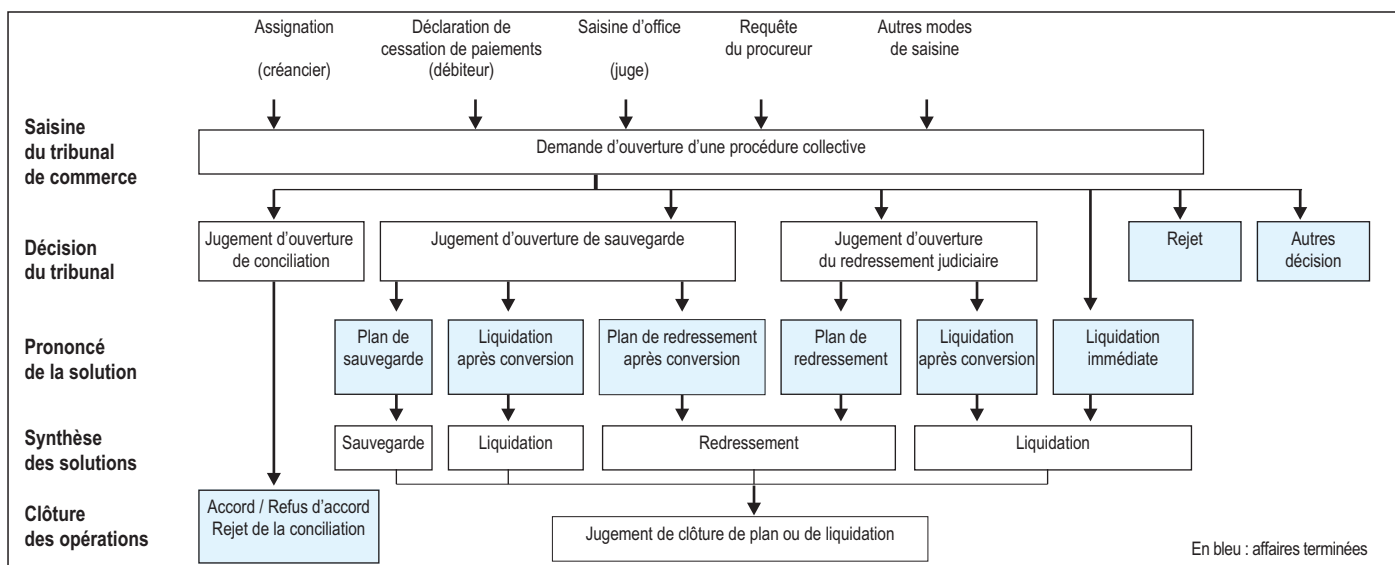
Assignation

(créancier)

Déclaration de cessation de paiements (débiteur)

Saisine d'office

(juge)

Requête du procureur

Autres modes de saisine

Saisine du tribunal de commerce

Demande d'ouverture d'une procédure collective

Décision du tribunal

Jugement d'ouverture de conciliation

Jugement d'ouverture de sauvegarde

Jugement d'ouverture du redressement judiciaire

Rejet

Autres décision

Prononcé de la solution

Plan de sauvegarde

Liquidation après conversion

Plan de redressement après conversion

Plan de redressement

Liquidation après conversion

Liquidation immédiate

Synthèse des solutions

Sauvegarde

Liquidation

Redressement

Liquidation

Clôture des opérations

Accord / Refus d'accord Rejet de la conciliation

Jugement de clôture de plan ou de liquidation

En bleu : affaires terminées